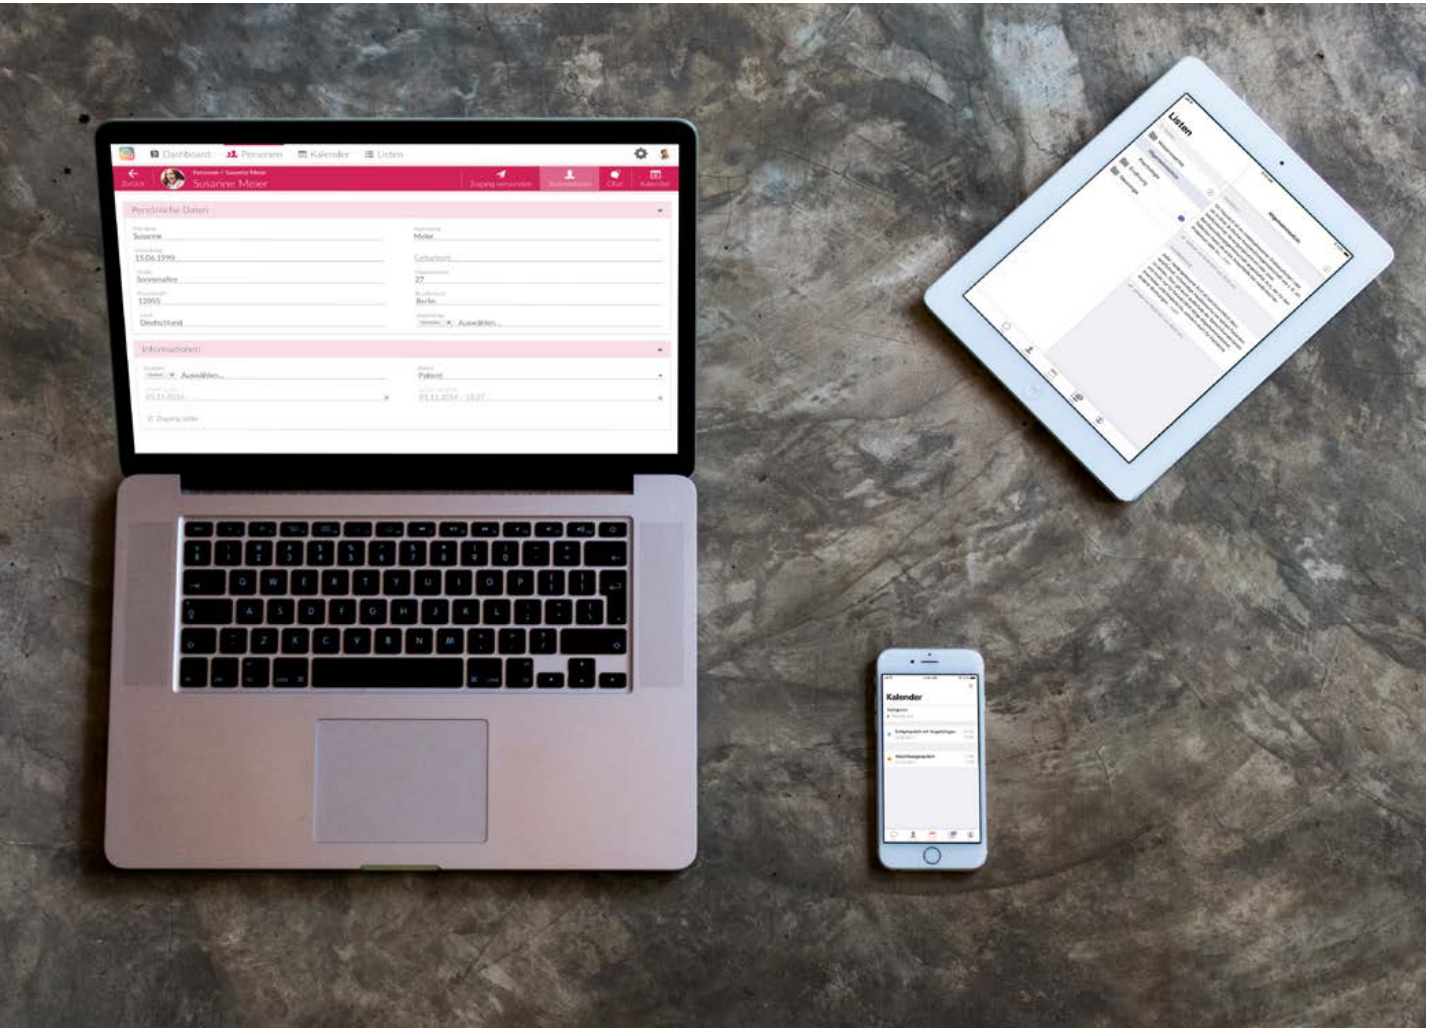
Dashboard Personen Kalender Listen

Zurück Personen > Susanne Meier Susanne Meier Zugang versenden Stammdaten Chat Kalender

Persönliche Daten

Vorname Susanne
Nachname Meier
Geburtstag 15.06.1990
Geburtsort
Straße Sonnenallee
Hausnummer 27
Postleitzahl 12055
Wohnort Berlin
Land Deutschland
Auswählen...

Informationen

Auswählen...
Status Patient
01.11.2016
01.11.2016 - 18:37

Listen

Kalender

Q W E R T Z U I O P
A S D F G H J K L
Z X C V B N M